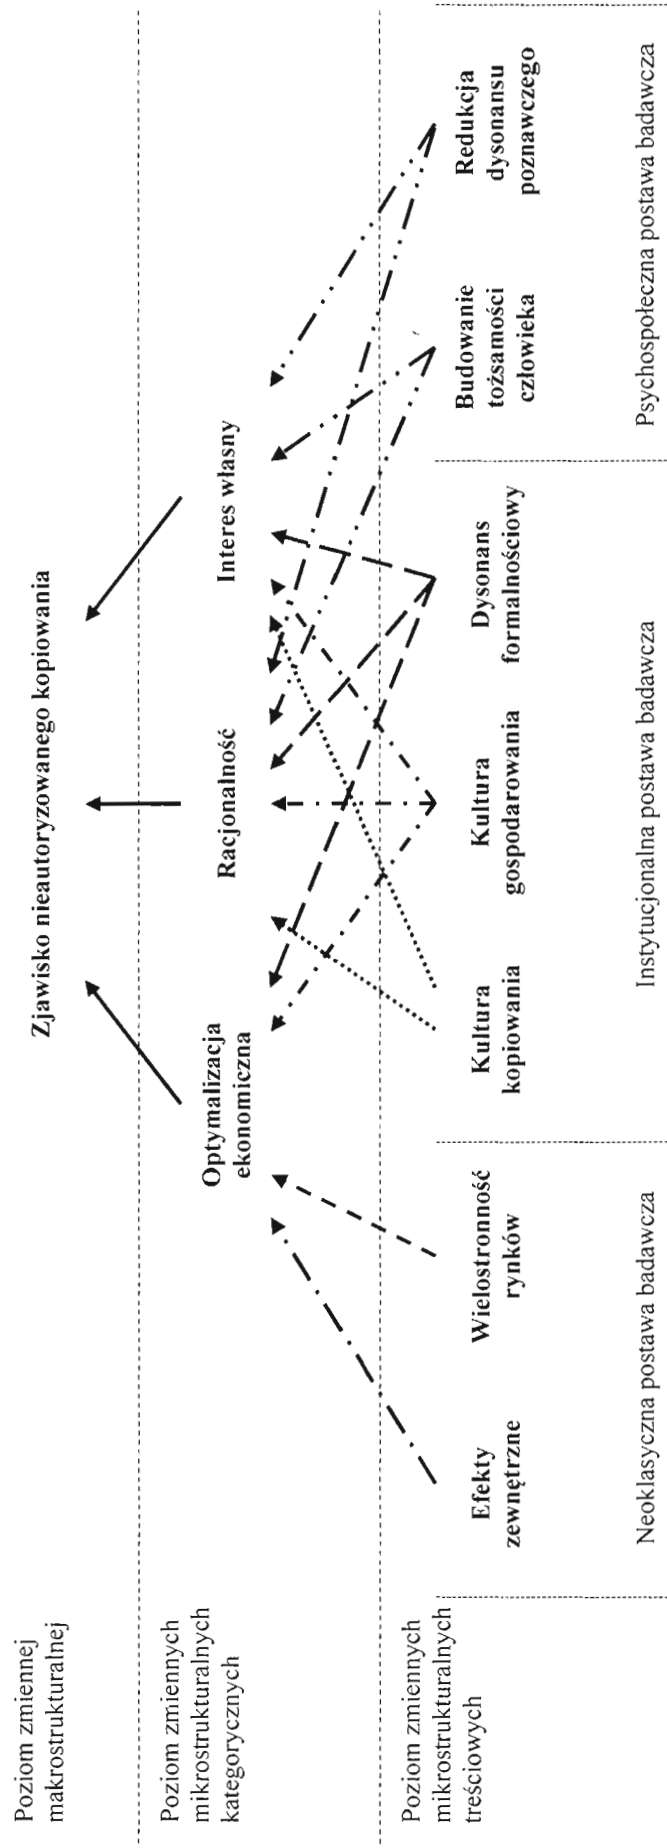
Poziom zmiennej makrostrukturalnej

Poziom zmiennych mikrostrukturalnych kategorycznych

Poziom zmiennych mikrostrukturalnych treściowych

Zjawisko nieautoryzowanego kopiowania

Optymalizacja ekonomiczna

Racjonalność

Interes własny

Efekty zewnętrzne

Wielostronność rynków

Kultura kopiowania

Kultura gospodarowania

Dysonans formalnościowy

Budowanie tożsamości człowieka

Redukcja dysonansu poznawczego

Neoklasyczna postawa badawcza

Instytucjonalna postawa badawcza

Psychospołeczna postawa badawcza